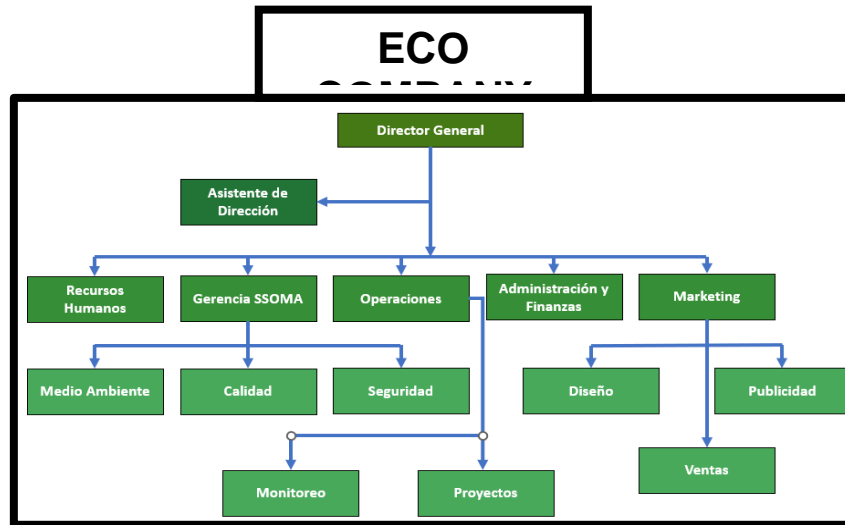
ECO

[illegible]

Director General

Asistente de Dirección

Recursos Humanos

Gerencia SSOMA

Operaciones

Administración y Finanzas

Marketing

Medio Ambiente

Calidad

Seguridad

Diseño

Publicidad

Ventas

Monitoreo

Proyectos